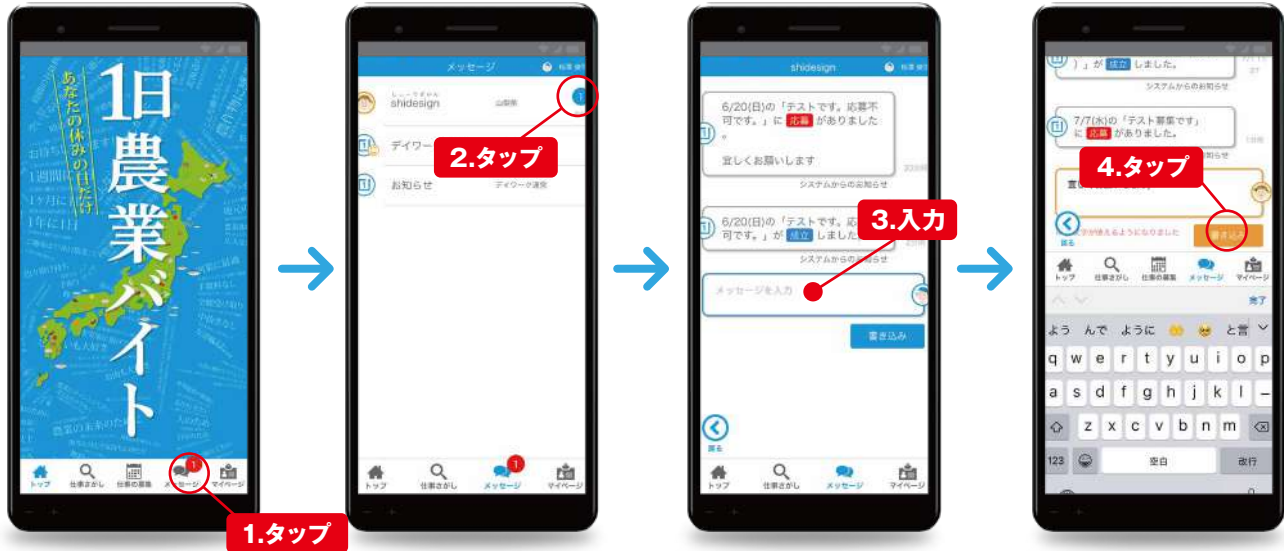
あなたの休みの日だけ

1日農業バイト

トップ 仕事さがし 仕事の募集 メッセージ マイページ

1

1.タップ

メッセージ

shidesign

デイワー

お知らせ

2.タップ

トップ 仕事さがし メッセージ マイページ

1

shidesign

6/20(日)の「テストです。応募不可です。」に 応募 がありました。

宜しくお願いします

システムからのお知らせ

6/20(日)の「テストです。応 可です。」が 成立 しました

システムからのお知らせ

3.入力

メッセージを入力

書き込み

戻る

トップ 仕事さがし 仕事の募集 メッセージ マイページ

）」が 成立 しました。

システムからのお知らせ

7/7(水)の「テスト募集です」に 応募 がありました。

4.タップ

戻る

書き込み

トップ 仕事さがし 仕事の募集 メッセージ マイページ

完了

よう んで ように と言

q w e r t y u i o p

a s d f g h j k l

z x c v b n m

123 空白 改行